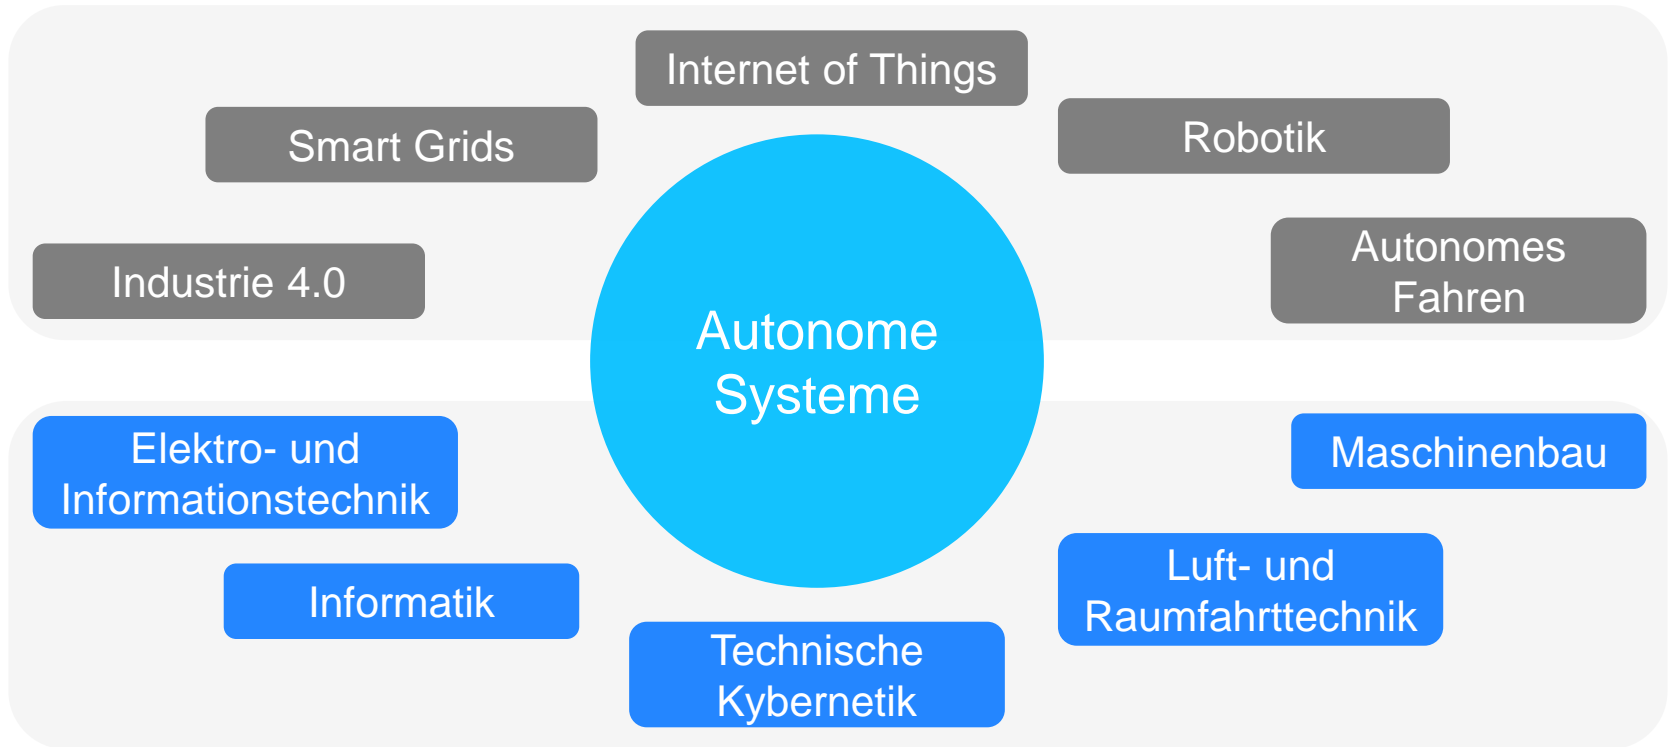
Internet of Things

Smart Grids

Robotik

Industrie 4.0

Autonomes Fahren

Autonome Systeme

Elektro- und Informationstechnik

Maschinenbau

Informatik

Luft- und Raumfahrttechnik

Technische Kybernetik